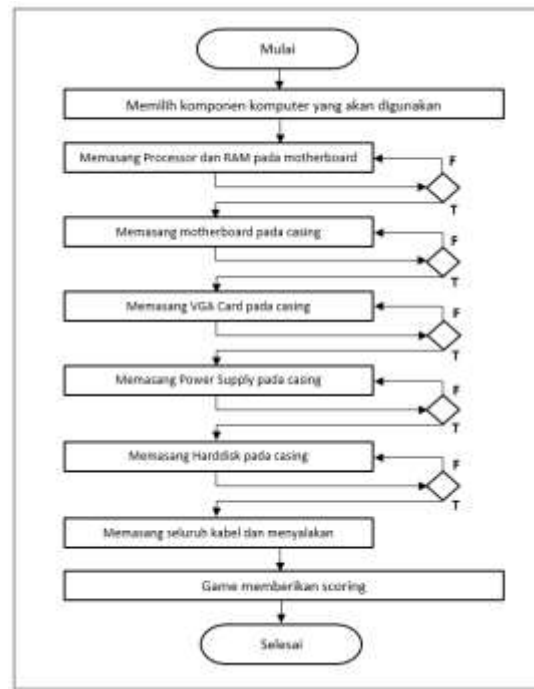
Mulai

Memilih komponen komputer yang akan digunakan

Memasang Processor dan RAM pada motherboard

F

T

Memasang motherboard pada casing

F

T

Memasang VGA Card pada casing

F

T

Memasang Power Supply pada casing

F

T

Memasang Harddisk pada casing

F

T

Memasang seluruh kabel dan menyalakan

Game memberikan scoring

Selesai